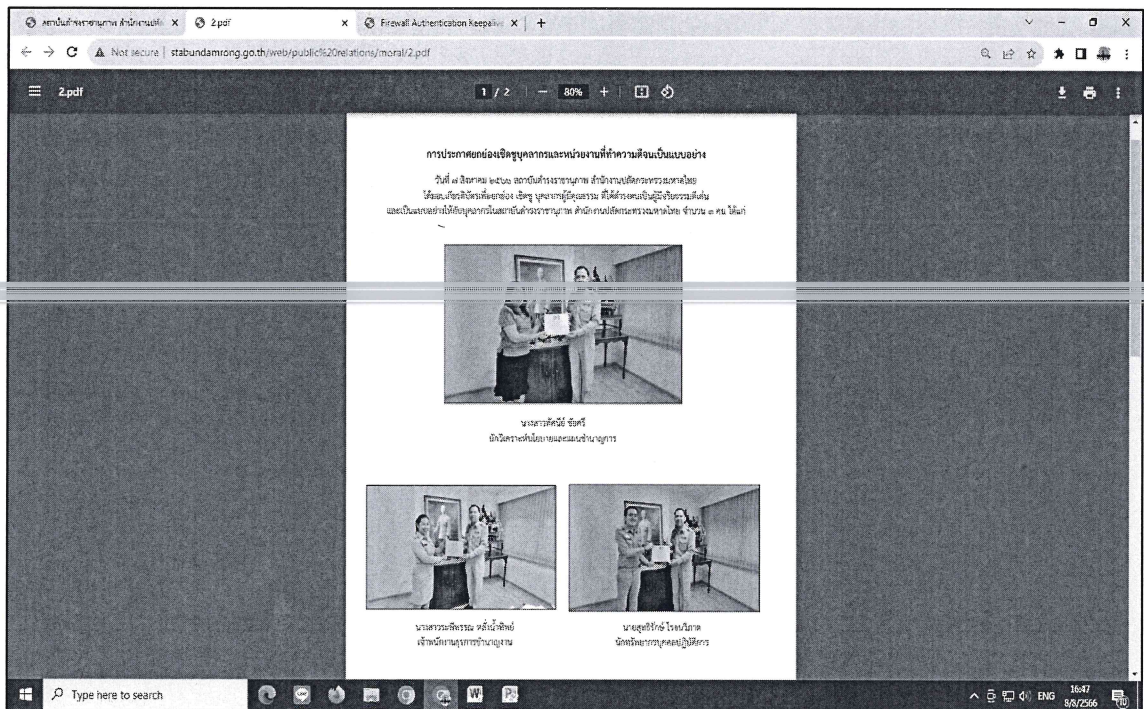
สถาบันดำรงราชานุภาพ สำนักงานปลัด ×
2.pdf ×
Firewall Authentication Keepalive ×
+

Not secure | stabundamrong.go.th/web/public%20relations/moral/2.pdf

2.pdf
1 / 2 | — 80% +

การประกาศยกย่องเชิดชูบุคลากรและหน่วยงานที่ทำความดีจนเป็นแบบอย่าง

วันที่ ๗ สิงหาคม ๒๕๖๖ สถาบันดำรงราชานุภาพ สำนักงานปลัดกระทรวงมหาดไทย ได้มอบเกียรติบัตรเพื่อยกย่อง เชิดชู บุคลากรผู้มีคุณธรรม ที่ได้ดำรงตนเป็นผู้มีจริยธรรมดีเด่น และเป็นแบบอย่างให้กับบุคลากรในสถาบันดำรงราชานุภาพ สำนักงานปลัดกระทรวงมหาดไทย จำนวน ๓ คน ได้แก่

นางสาวรัตน์นี ชัยศรี
นักวิเคราะห์นโยบายและแผนชำนาญการ

นางสาววรรณพิชรรณ หลิ่มน้ำทิพย์
เจ้าพนักงานธุรการชำนาญงาน

นายสุทธิรักษ์ โรจนโภคา
นักทรัพยากรบุคคลปฏิบัติการ

Type here to search
ENG 16:47 8/8/2566